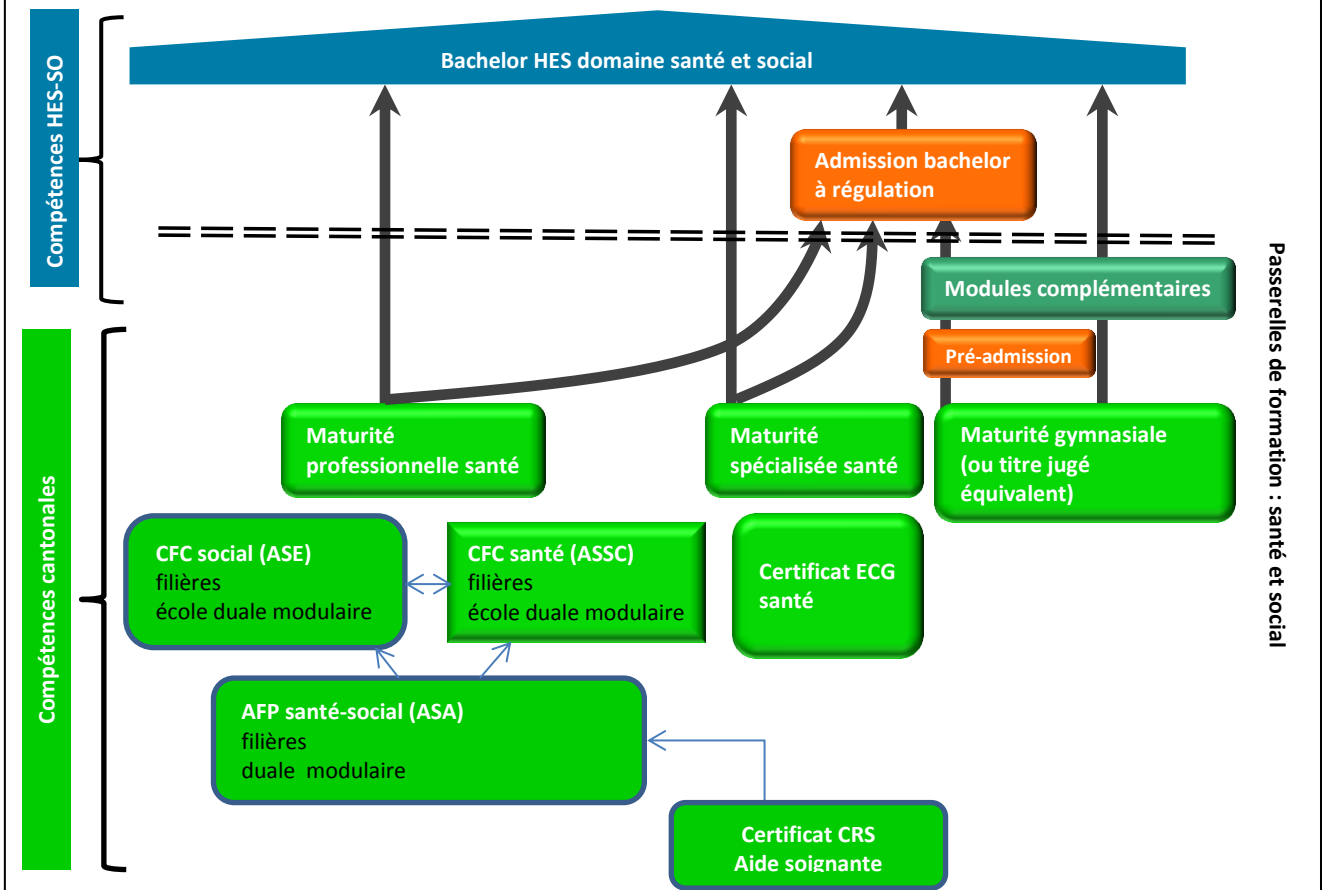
Compétences HES-SO

Bachelor HES domaine santé et social

Admission bachelor à régulation

Modules complémentaires

Pré-admission

Passerelles de formation : santé et social

Compétences cantonales

Maturité professionnelle santé

Maturité spécialisée santé

Maturité gymnasiale (ou titre jugé équivalent)

CFC social (ASE) filières école duale modulaire

CFC santé (ASSC) filières école duale modulaire

Certificat ECG santé

AFP santé-social (ASA) filières duale modulaire

Certificat CRS Aide soignante